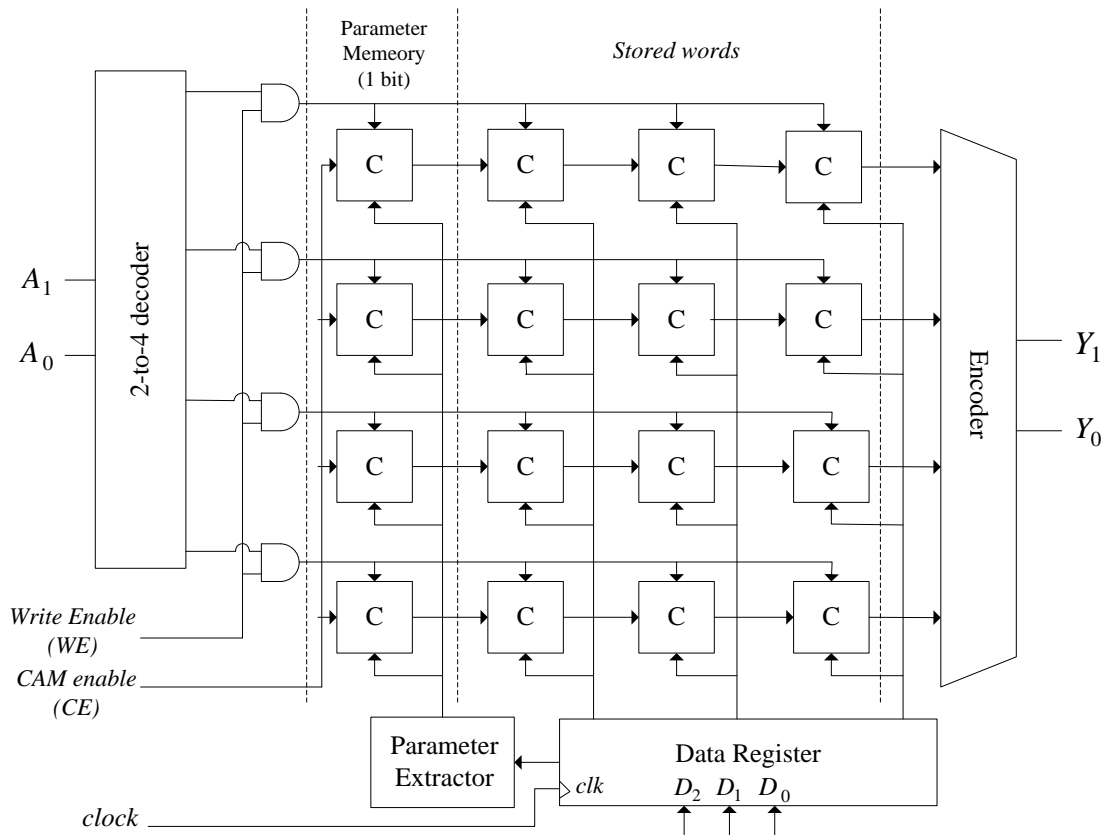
Parameter Memeory (1 bit)

Stored words

2-to-4 decoder

$A_1$

$A_0$

C C C C

C C C C

C C C C

C C C C

Encoder

$Y_1$

$Y_0$

Write Enable (WE)

CAM enable (CE)

Parameter Extractor

Data Register

clk

$D_2$ $D_1$ $D_0$

clock